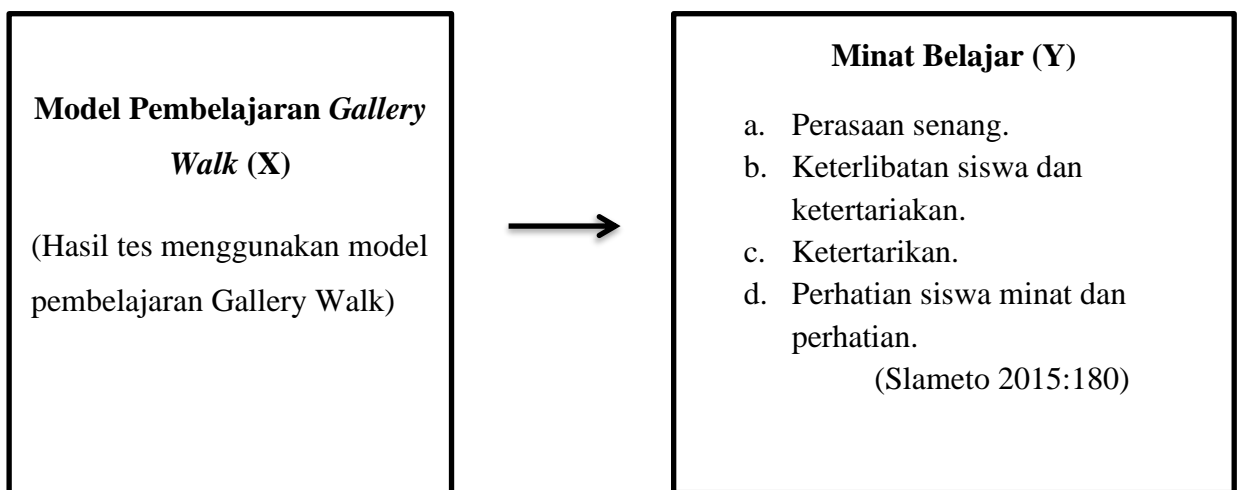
Model Pembelajaran Gallery Walk (X)

(Hasil tes menggunakan model pembelajaran Gallery Walk)

Minat Belajar (Y)

a. Perasaan senang.
b. Keterlibatan siswa dan ketertariakan.
c. Ketertarikan.
d. Perhatian siswa minat dan perhatian.

(Slameto 2015:180)